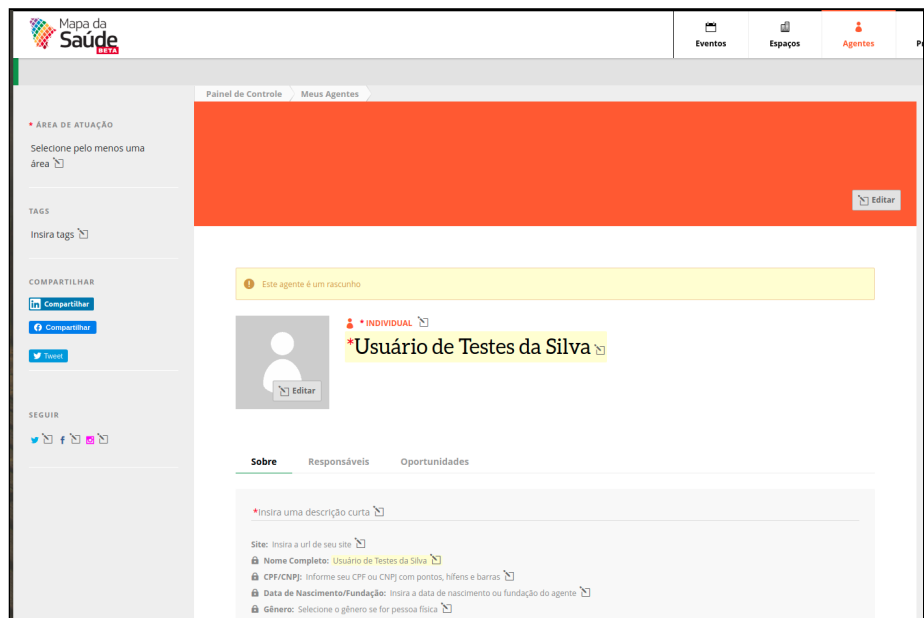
Mapa da Saúde BETA

Eventos
Espaços
Agentes
Pr

Painel de Controle
Meus Agentes

* ÁREA DE ATUAÇÃO
Selecione pelo menos uma área

TAGS
Insira tags

COMPARTILHAR
Compartilhar
Compartilhar
Tweet

SEGUIR

Editar

Este agente é um rascunho

* INDIVIDUAL
*Usuário de Testes da Silva

Editar

Sobre
Responsáveis
Oportunidades

*Insira uma descrição curta

Site: Insira a url de seu site
Nome Completo: Usuário de Testes da Silva
CPF/CNPJ: Informe seu CPF ou CNPJ com pontos, hífens e barras
Data de Nascimento/Fundação: Insira a data de nascimento ou fundação do agente
Gênero: Selecione o gênero se for pessoa física